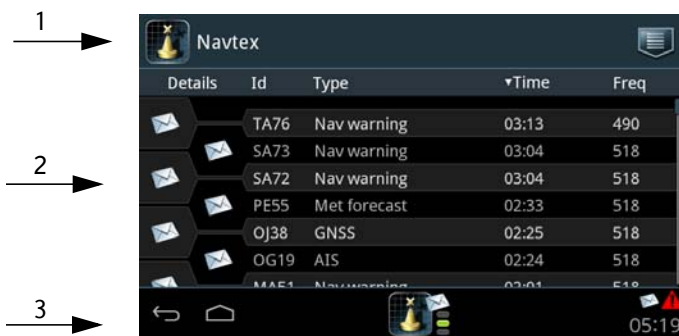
1

Navtex

2

3

| Details | Id | Type | ▾Time | Freq |
|---|---|---|---|---|
| | TA76 | Nav warning | 03:13 | 490 |
| | SA73 | Nav warning | 03:04 | 518 |
| | SA72 | Nav warning | 03:04 | 518 |
| | PE55 | Met forecast | 02:33 | 518 |
| | OJ38 | GNSS | 02:25 | 518 |
| | OG19 | AIS | 02:24 | 518 |
| | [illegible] | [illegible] | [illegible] | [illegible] |

05:19